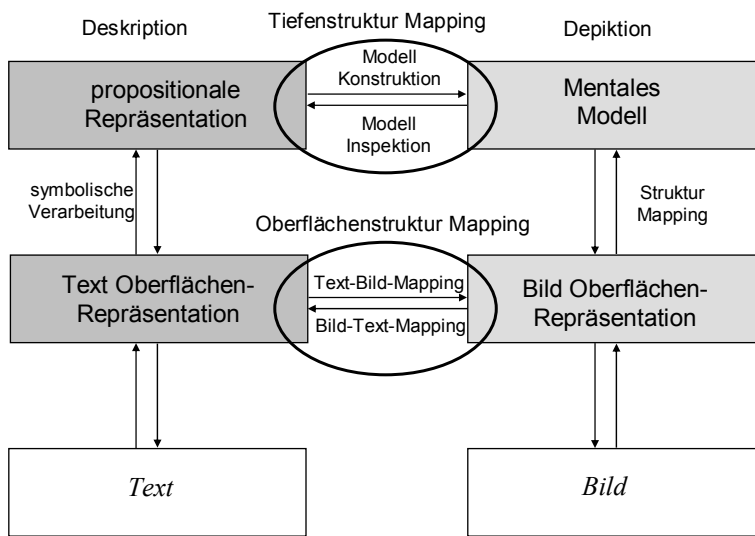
Deskription

Tiefenstruktur Mapping

Depiktion

propositionale Repräsentation

Modell Konstruktion

Modell Inspektion

Mentales Modell

symbolische Verarbeitung

Oberflächenstruktur Mapping

Struktur Mapping

Text Oberflächen-Repräsentation

Text-Bild-Mapping

Bild-Text-Mapping

Bild Oberflächen-Repräsentation

Text

Bild